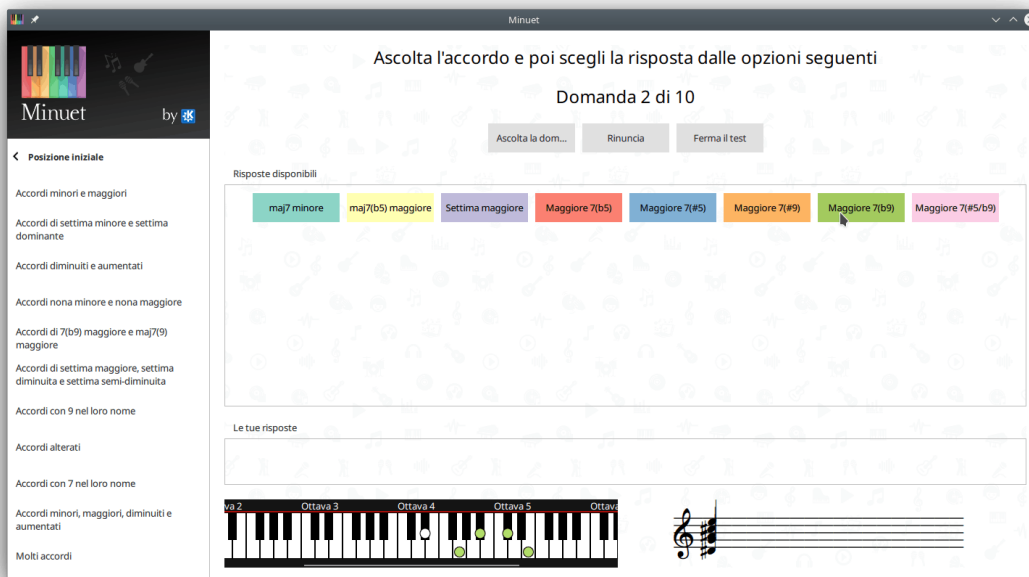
Minuet

Minuet

by

Posizione iniziale

Accordi minori e maggiori

Accordi di settima minore e settima dominante

Accordi diminuiti e aumentati

Accordi nona minore e nona maggiore

Accordi di 7(b9) maggiore e maj7(9) maggiore

Accordi di settima maggiore, settima diminuita e settima semi-diminuita

Accordi con 9 nel loro nome

Accordi alterati

Accordi con 7 nel loro nome

Accordi minori, maggiori, diminuiti e aumentati

Molti accordi

Ascolta l'accordo e poi scegli la risposta dalle opzioni seguenti

Domanda 2 di 10

Ascolta la dom... | Rinuncia | Ferma il test

Risposte disponibili

maj7 minore | maj7(b5) maggiore | Settima maggiore | Maggiore 7(b5) | Maggiore 7(#5) | Maggiore 7(#9) | Maggiore 7(b9) | Maggiore 7(#5/b9)

Le tue risposte

ava 2 | Ottava 3 | Ottava 4 | Ottava 5